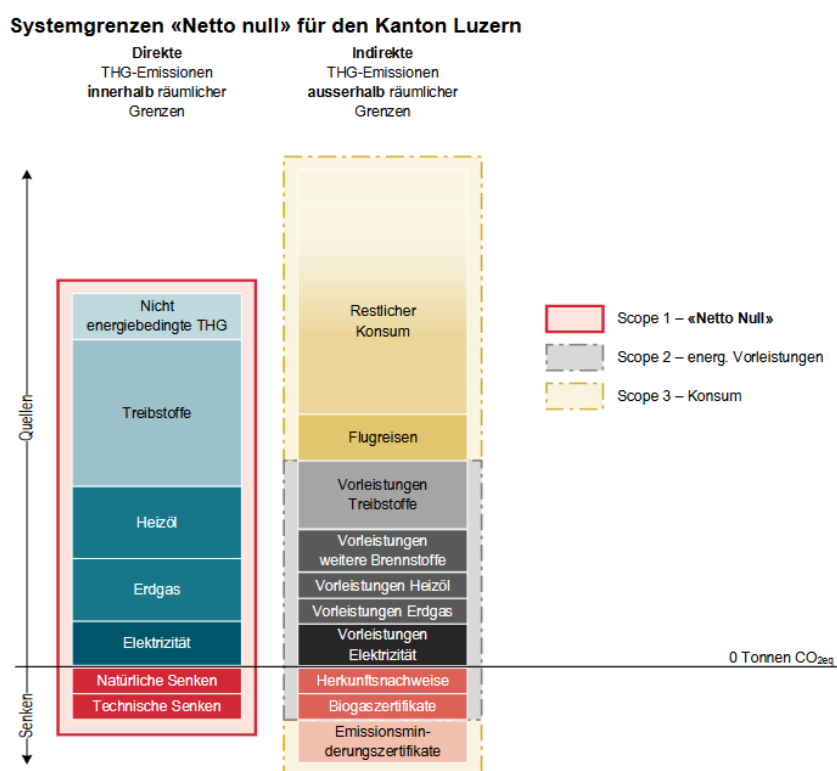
Systemgrenzen «Netto null» für den Kanton Luzern

Direkte THG-Emissionen innerhalb räumlicher Grenzen

Indirekte THG-Emissionen ausserhalb räumlicher Grenzen

Quellen

Senken

Nicht energiebedingte THG

Treibstoffe

Heizöl

Erdgas

Elektrizität

Natürliche Senken

Technische Senken

Restlicher Konsum

Flugreisen

Vorleistungen Treibstoffe

Vorleistungen weitere Brennstoffe

Vorleistungen Heizöl

Vorleistungen Erdgas

Vorleistungen Elektrizität

Herkunftsnachweise

Biogaszertifikate

Emissionsminderungszertifikate

0 Tonnen $CO_{2eq}$

Scope 1 – «Netto Null»

Scope 2 – energ. Vorleistungen

Scope 3 – Konsum